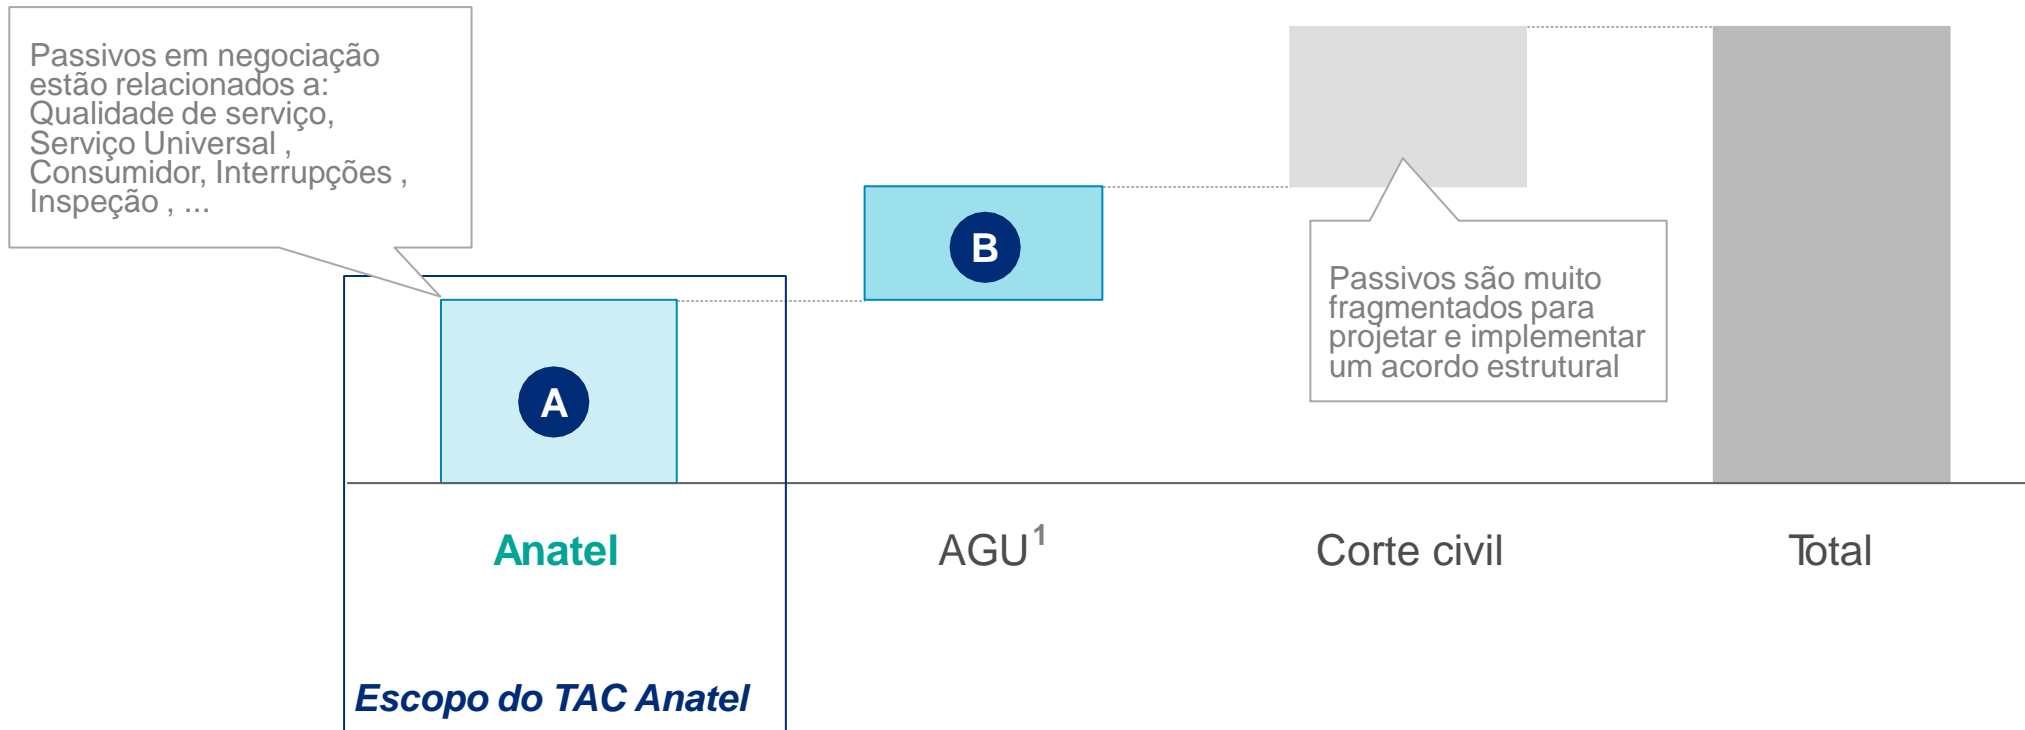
Passivos em negociação estão relacionados a: Qualidade de serviço, Serviço Universal , Consumidor, Interrupções , Inspeção , ...

B

Passivos são muito fragmentados para projetar e implementar um acordo estrutural

A

Anatel

AGU$^1$

Corte civil

Total

Escopo do TAC Anatel